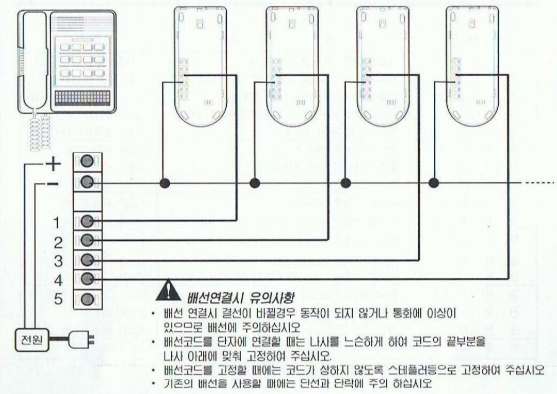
+
−
1
2
3
4
5
전원

배선연결시 유의사항

• 배선 연결시 결선이 바뀔경우 동작이 되지 않거나 통화에 이상이 있으므로 배선에 주의하십시오
• 배선코드를 단자에 연결할 때는 나사를 느슨하게 하여 코드의 끝부분을 나사 아래에 맞춰 고정하여 주십시오.
• 배선코드를 고정할 때에는 코드가 상하지 않도록 스테플러등으로 고정하여 주십시오
• 기존의 배선을 사용할 때에는 단선과 단락에 주의 하십시오